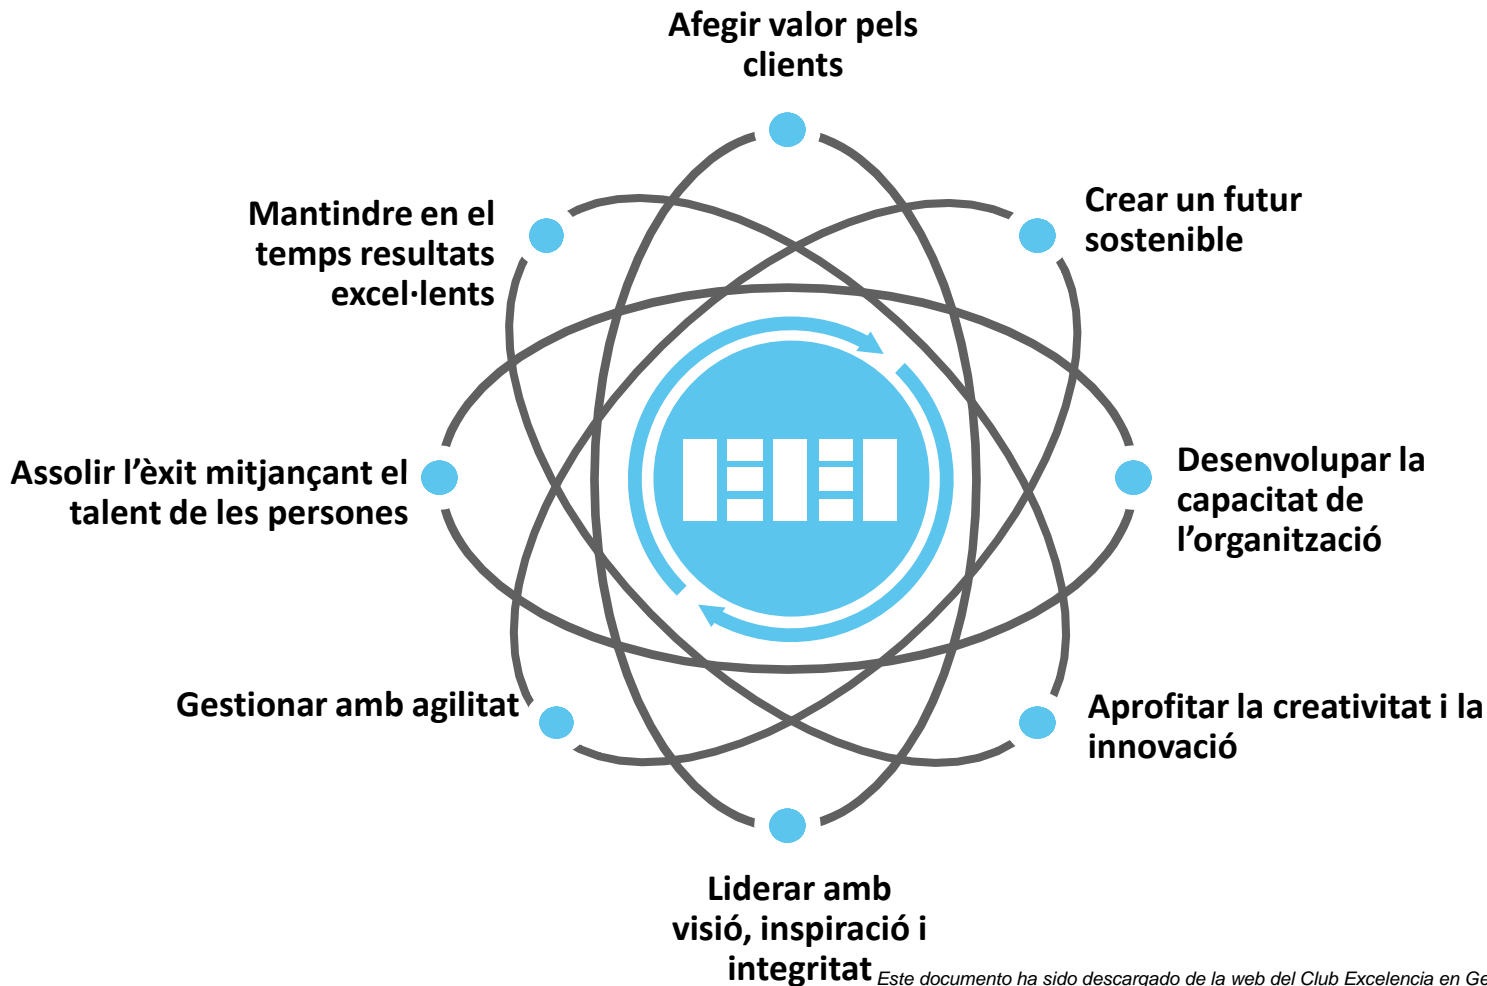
Afegir valor pels clients

Crear un futur sostenible

Desenvolupar la capacitat de l'organització

Aprofitar la creativitat i la innovació

Liderar amb visió, inspiració i integritat

Gestionar amb agilitat

Assolir l'èxit mitjançant el talent de les persones

Mantindre en el temps resultats excel·lents

Este documento ha sido descargado de la web del Club Excelencia en Ge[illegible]